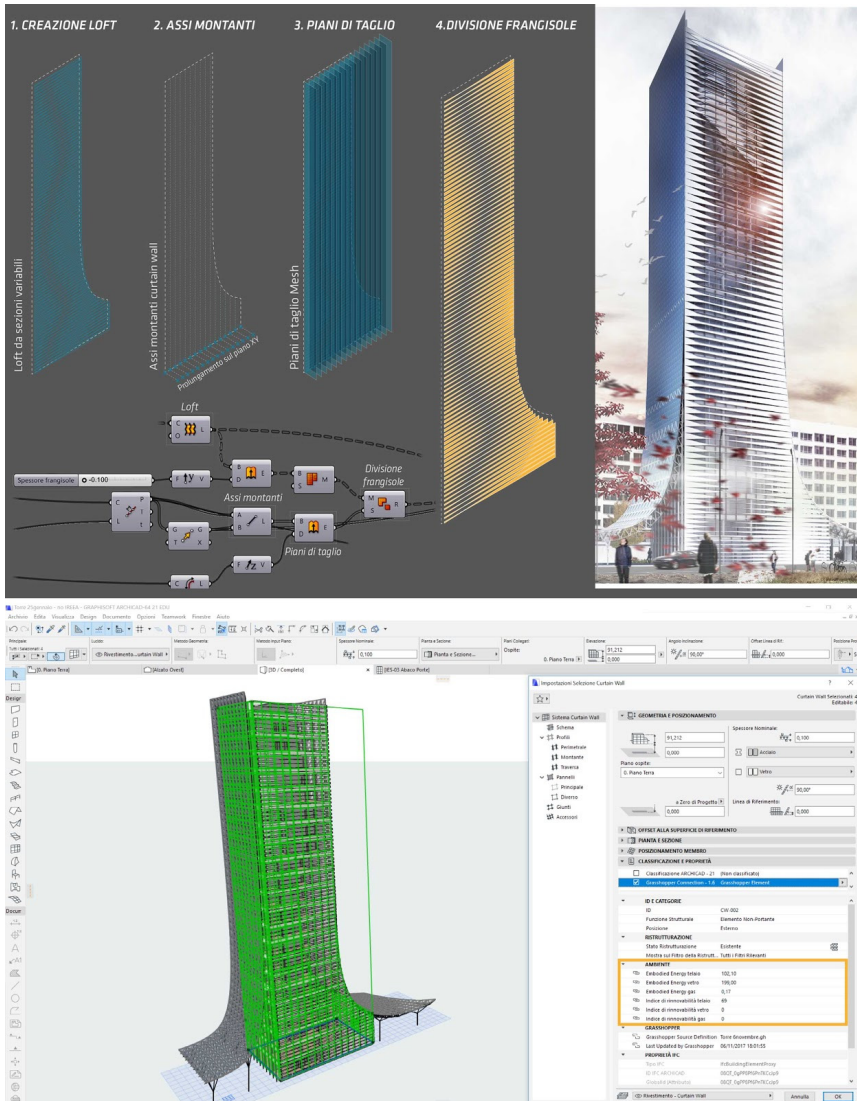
1. CREAZIONE LOFT

2. ASSI MONTANTI

3. PIANI DI TAGLIO

4.DIVISIONE FRANGISOLE

Loft da sezioni variabili

Assi montanti curtain wall

Prolungamento sul piano XY

Piani di taglio Mesh

Loft

Spessore frangisole ◊ -0.100

Assi montanti

Divisione frangisole

Piani di taglio

Impostazioni Selezione Curtain Wall

Curtain Wall Selezionati: 4
Editabile: 4

Schema Curtain Wall
Schema
Profili
Perimetrale
Montante
Traversa
Pannelli
Principale
Diverso
Giunti
Accessori

GEOMETRIA E POSIZIONAMENTO

91,212

0,000

Spessore Nominale:

0,100

Acciaio

Piano ospite:

0. Piano Terra

Vetro

90,00°

a Zero di Progetto

0,000

Linea di Riferimento:

0,000

OFFSET ALLA SUPERFICIE DI RIFERIMENTO

PIANTA E SEZIONE

POSIZIONAMENTO MEMBRO

CLASSIFICAZIONE E PROPRIETÀ

Classificazione ARCHICAD - 21 (Non classificato)

Grasshopper Connection - 1.0 Grasshopper Element

ID E CATEGORIE

ID CW-002

Funzione Strutturale Elemento Non-Portante

Posizione Esterno

RISTRUTTURAZIONE

Stato Ristrutturazione Esistente

Mostra sul Filtro della Ristrutt... Tutti i Filtri Rilevanti

AMBIENTE

Embodied Energy telaio 102,10

Embodied Energy vetro 199,00

Embodied Energy gas 0,17

Indice di rinnovabilità telaio 69

Indice di rinnovabilità vetro 0

Indice di rinnovabilità gas 0

GRASSHOPPER

Grasshopper Source Definition Torre 6novembre.gh

Last Updated by Grasshopper 06/11/2017 18:01:55

PROPRIETÀ IFC

Rivestimento - Curtain Wall

Annulla

OK